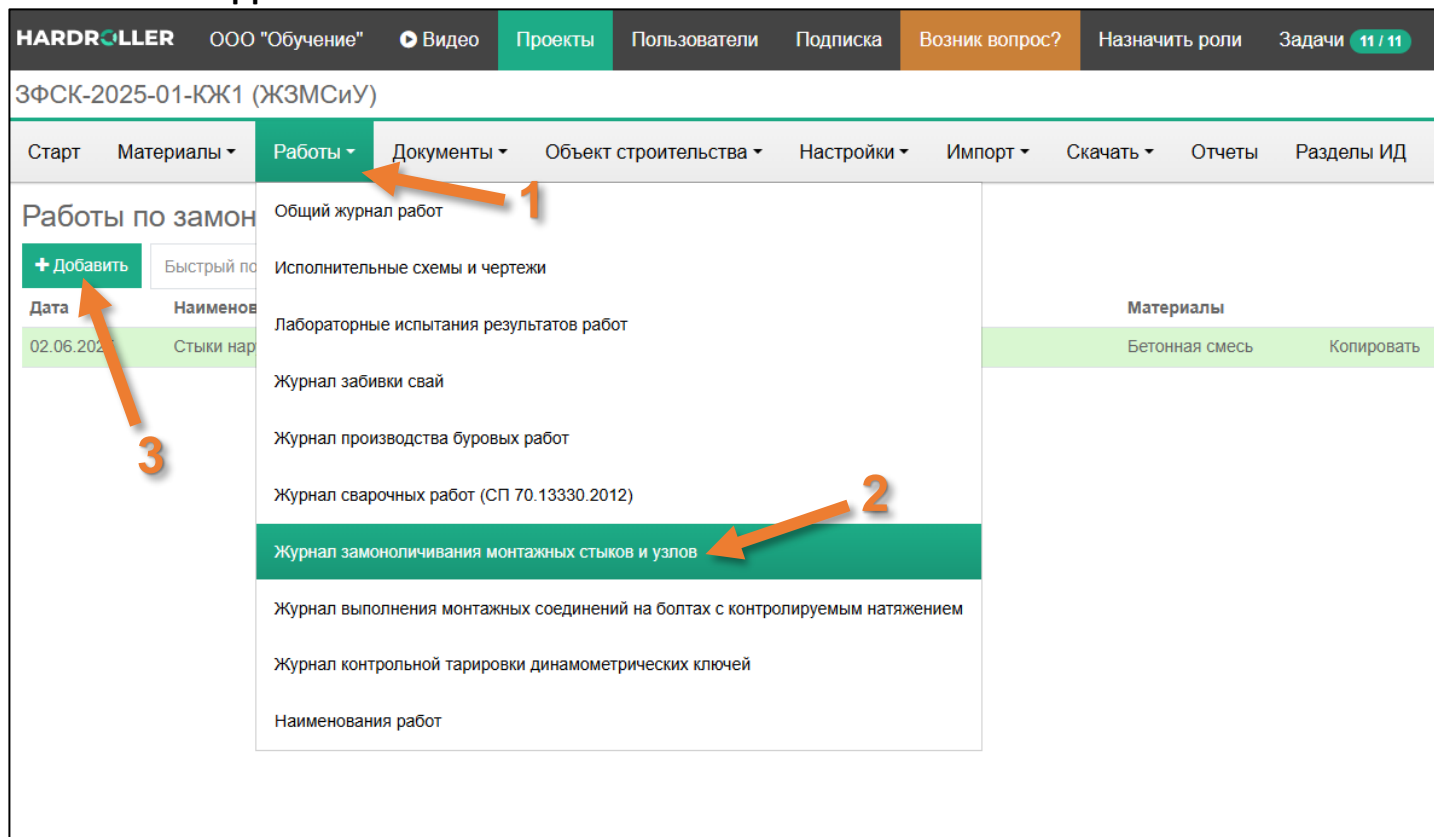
HARDROLLER ООО "Обучение" Видео Проекты Пользователи Подписка Возник вопрос? Назначить роли Задачи 11 / 11

ЗФСК-2025-01-КЖ1 (ЖЗМСиУ)

Старт Материалы Работы Документы Объект строительства Настройки Импорт Скачать Отчеты Разделы ИД

Работы по замон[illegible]

+ Добавить Быстрый по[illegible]

| Дата | Наименов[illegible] | Материалы | |
|---|---|---|---|
| 02.06.202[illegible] | Стыки нар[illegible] | Бетонная смесь | Копировать |

Общий журнал работ
Исполнительные схемы и чертежи
Лабораторные испытания результатов работ
Журнал забивки свай
Журнал производства буровых работ
Журнал сварочных работ (СП 70.13330.2012)
Журнал замоноличивания монтажных стыков и узлов
Журнал выполнения монтажных соединений на болтах с контролируемым натяжением
Журнал контрольной тарировки динамометрических ключей
Наименования работ

1
2
3